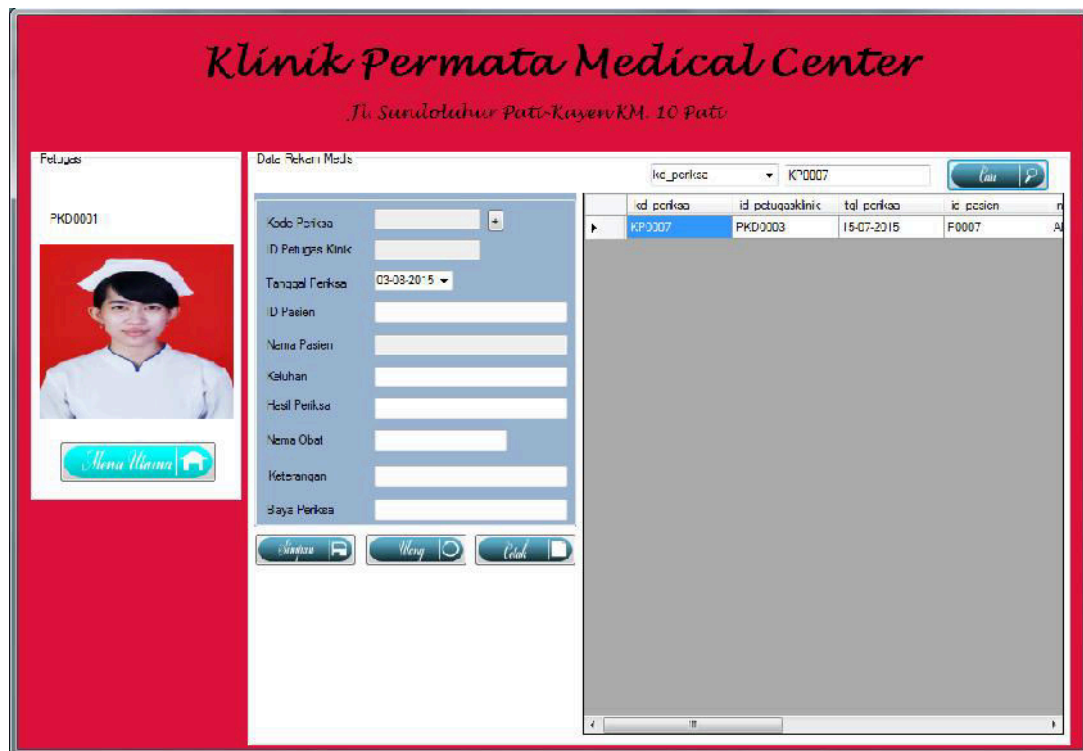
Klinik Permata Medical Center

Jl. Sundoluhur Pati-Kayen KM. 10 Pati

Petugas

PKD0001

Menu Utama

Data Rekam Medis

Kode Periksa

+

ID Petugas Klinik

Tanggal Periksa

03-08-2015

ID Pasien

Nama Pasien

Keluhan

Hasil Periksa

Nama Obat

Keterangan

Biaya Periksa

Simpan

Ulang

Cetak

kd_periksa

KP0007

Cari

| | kd periksa | id petugasklinik | tgl periksa | id pasien | n |
|---|---|---|---|---|---|
| ▸ | KP0007 | PKD0003 | 15-07-2015 | P0007 | A |